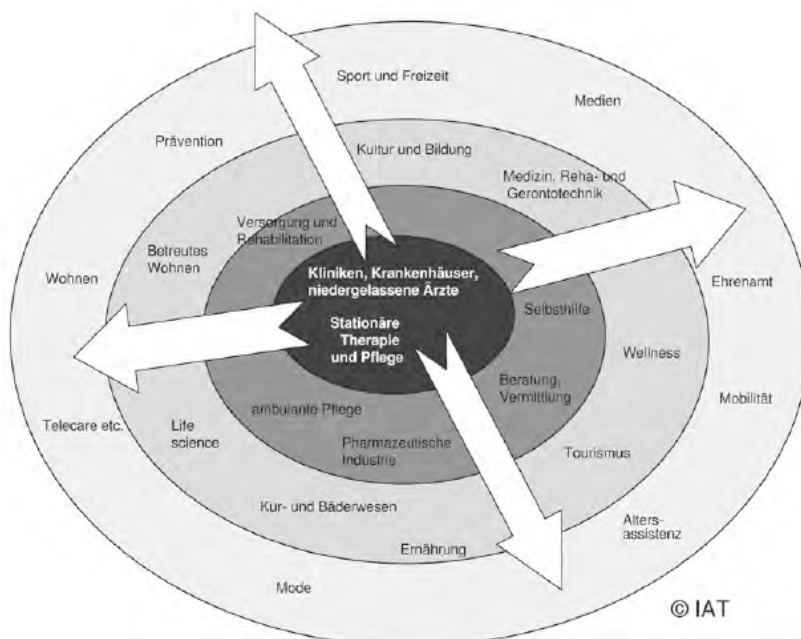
Kliniken, Krankenhäuser, niedergelassene Ärzte

Stationäre Therapie und Pflege

Versorgung und Rehabilitation

Selbsthilfe

Beratung, Vermittlung

ambulante Pflege

Pharmazeutische Industrie

Kultur und Bildung

Medizin, Reha- und Gerontotechnik

Betreutes Wohnen

Wellness

Tourismus

Life science

Kur- und Bäderwesen

Ernährung

Sport und Freizeit

Medien

Prävention

Wohnen

Ehrenamt

Mobilität

Telecare etc.

Alters-assistenz

Mode

© IAT